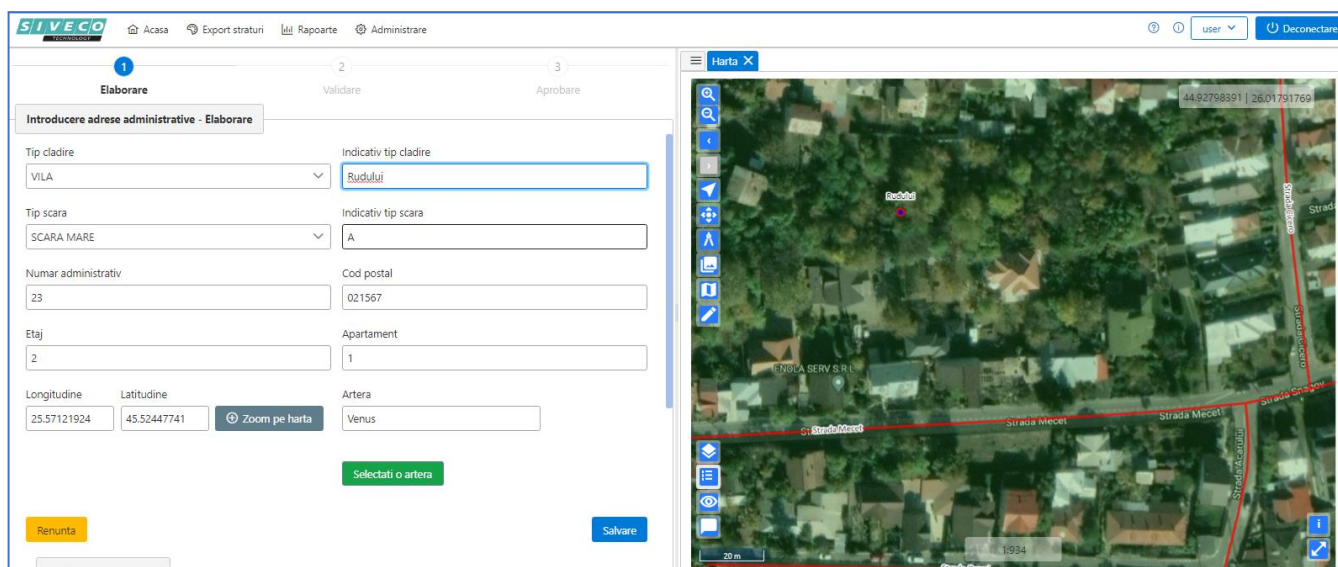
SIVECO TECHNOLOGY

Acasa Export straturi Rapoarte Administrare

user Deconectare

1 Elaborare
2 Validare
3 Aprobare

Introducere adrese administrative - Elaborare

Tip cladire
VILA

Indicativ tip cladire
Rudului

Tip scara
SCARA MARE

Indicativ tip scara
A

Numar administrativ
23

Cod postal
021567

Etaj
2

Apartament
1

Longitudine
25.57121924

Latitudine
45.52447741

Zoom pe harta

Artera
Venus

Selectati o artera

Renunta

Salvare

Harta

44.92798391 | 26.01791769

Rudului

ENOLA SERV S.R.L.

Strada Mecet
Strada Mecet
Strada Mecet
Strada Acarului
Strada Sf. Ilie
Strada Gheo
Strada Ghecea

20 m

1:934